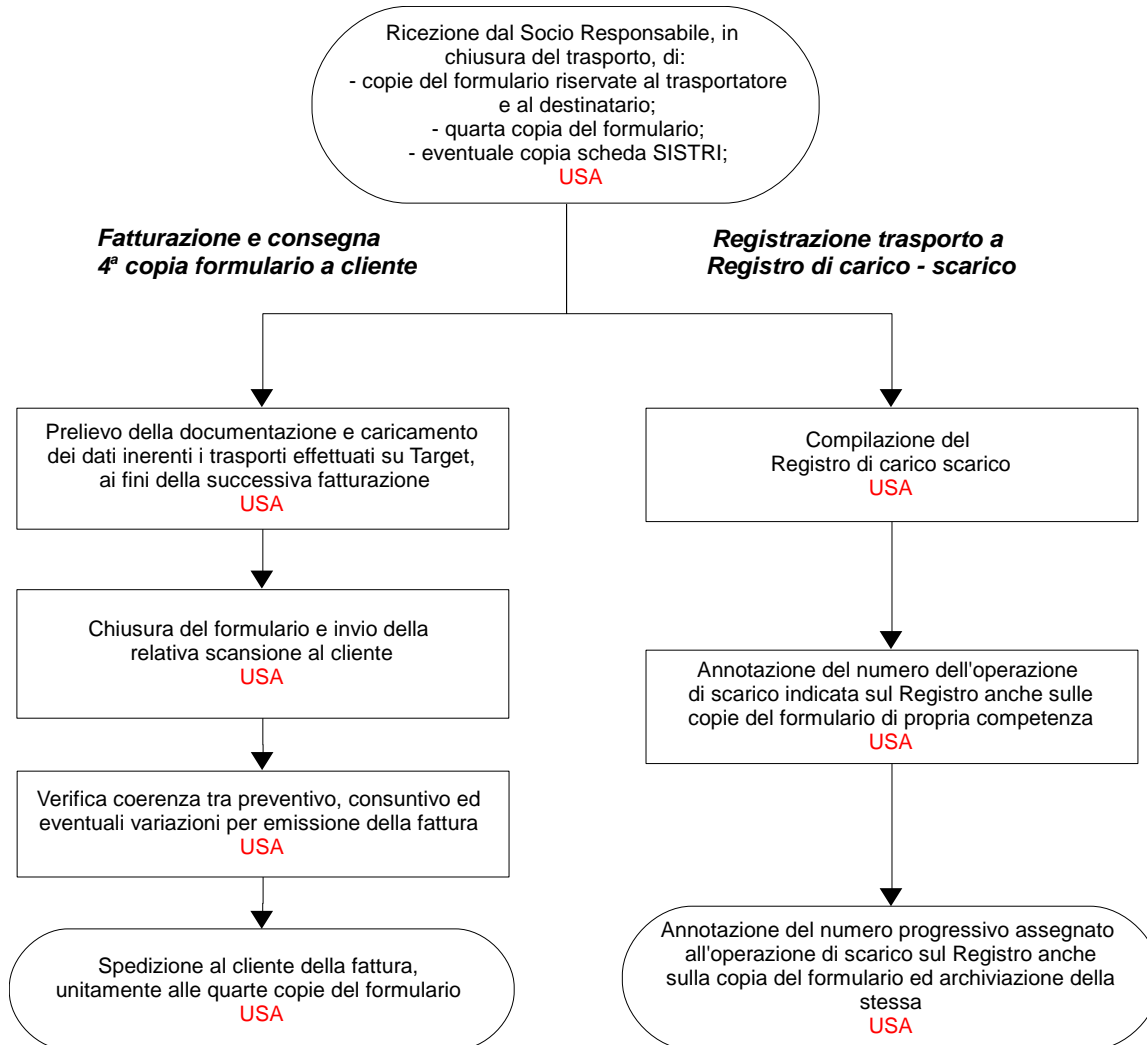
Ricezione dal Socio Responsabile, in chiusura del trasporto, di:
- copie del formulario riservate al trasportatore e al destinatario;
- quarta copia del formulario;
- eventuale copia scheda SISTRI;
USA

**Fatturazione e consegna $4^a$ copia formulario a cliente**

**Registrazione trasporto a Registro di carico - scarico**

Prelievo della documentazione e caricamento dei dati inerenti i trasporti effettuati su Target, ai fini della successiva fatturazione
USA

Chiusura del formulario e invio della relativa scansione al cliente
USA

Verifica coerenza tra preventivo, consuntivo ed eventuali variazioni per emissione della fattura
USA

Spedizione al cliente della fattura, unitamente alle quarte copie del formulario
USA

Compilazione del Registro di carico scarico
USA

Annotazione del numero dell'operazione di scarico indicata sul Registro anche sulle copie del formulario di propria competenza
USA

Annotazione del numero progressivo assegnato all'operazione di scarico sul Registro anche sulla copia del formulario ed archiviazione della stessa
USA